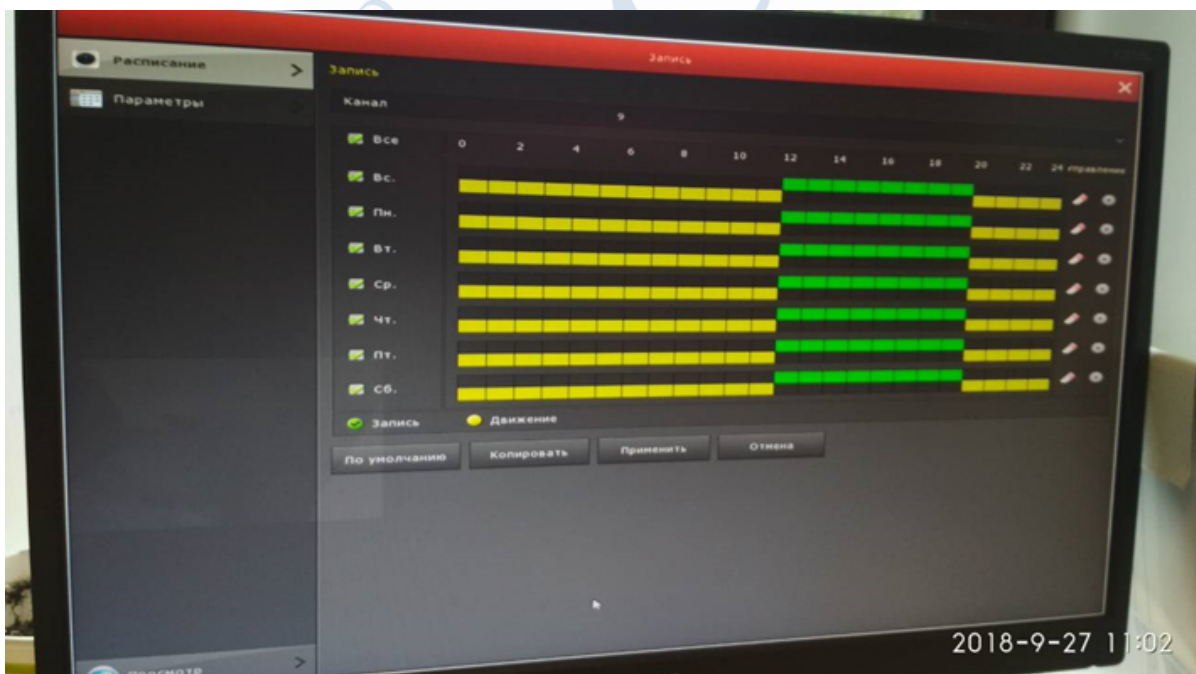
Расписание

Параметры

Запись

Запись

Канал

9

Все

0 2 4 6 8 10 12 14 16 18 20 22 24 управление

Вс.

Пн.

Вт.

Ср.

Чт.

Пт.

Сб.

Запись

Движение

По умолчанию

Копировать

Применить

Отмена

Просмотр

2018-9-27 11:02